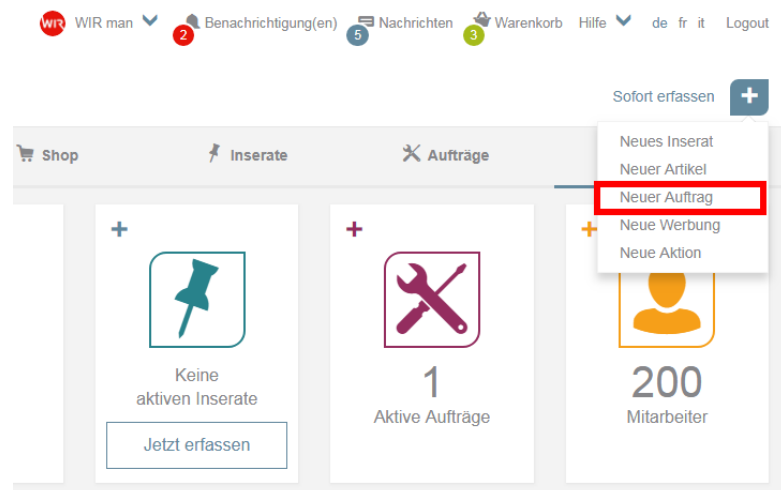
WIR WIR man 2 Benachrichtigung(en) 5 Nachrichten 3 Warenkorb Hilfe de fr it Logout

Sofort erfassen +

Shop Inserate Aufträge

Neues Inserat
Neuer Artikel
Neuer Auftrag
Neue Werbung
Neue Aktion

+
Keine aktiven Inserate
Jetzt erfassen

+
1
Aktive Aufträge

+
200
Mitarbeiter